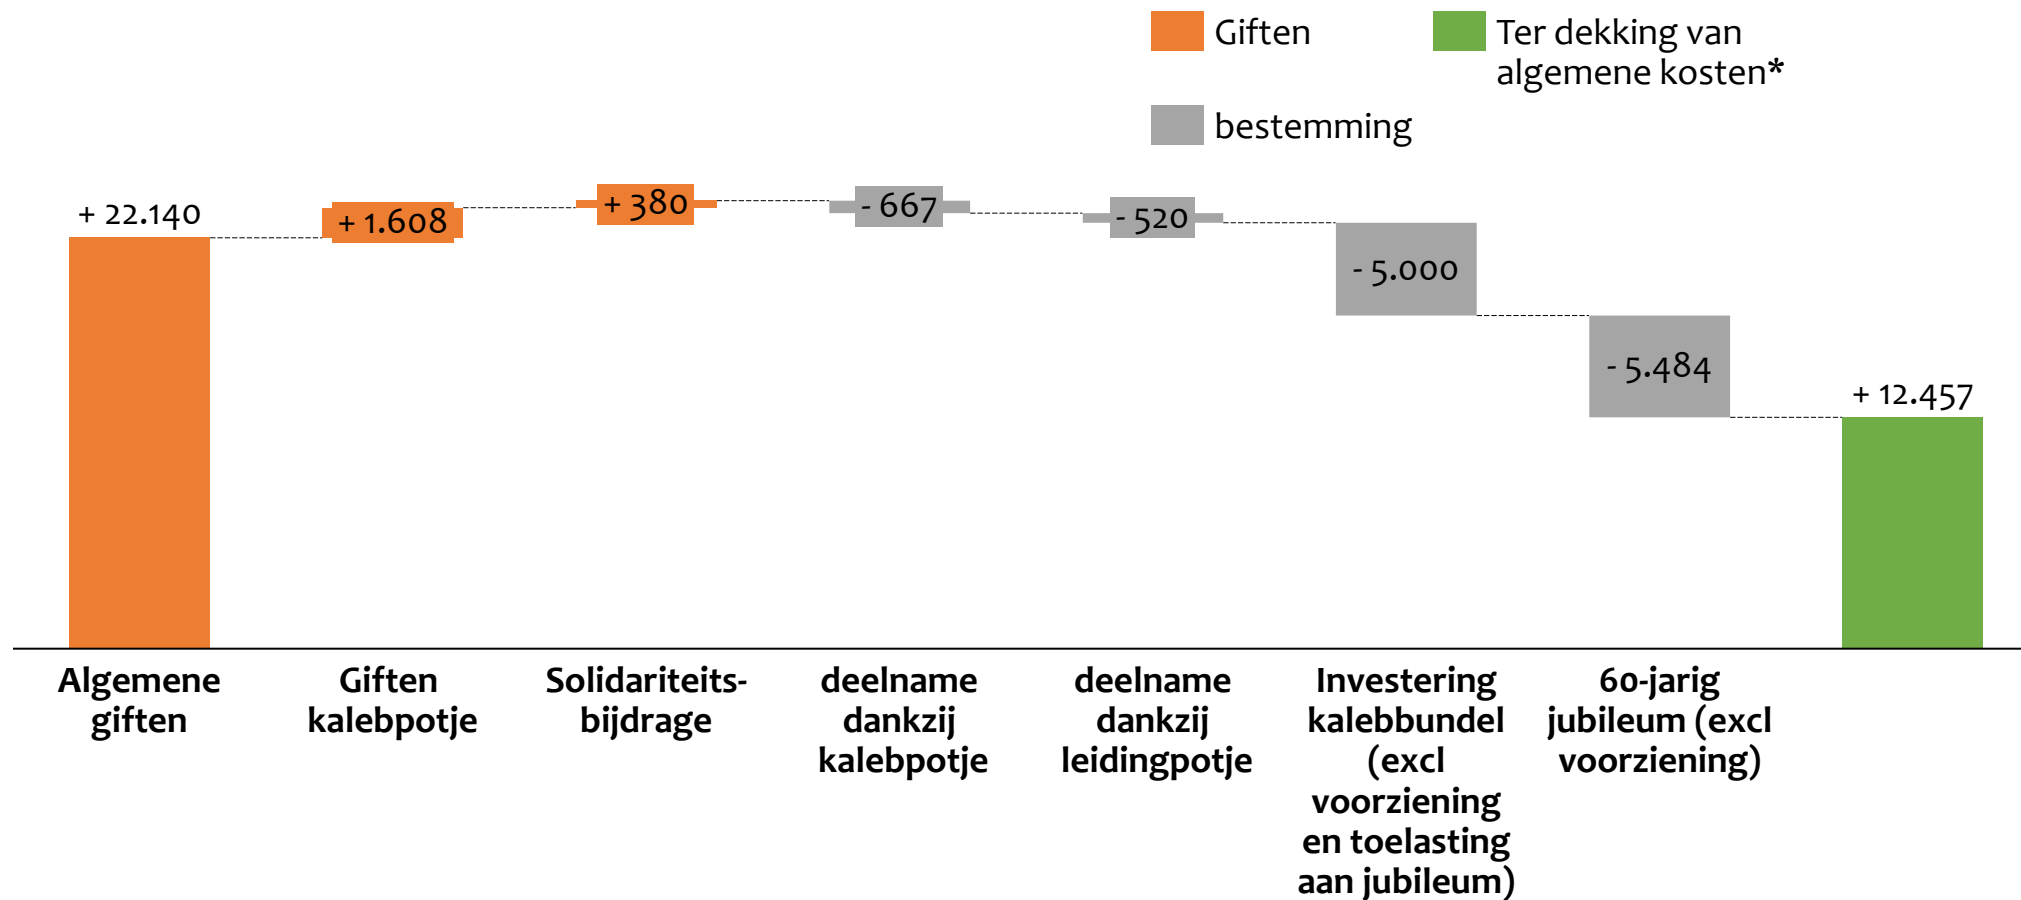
Giften

Ter dekking van algemene kosten*

bestemming

+ 22.140

+ 1.608

+ 380

- 667

- 520

- 5.000

- 5.484

+ 12.457

Algemene giften

Giften kalebpotje

Solidariteitsbijdrage

deelname dankzij kalebpotje

deelname dankzij leidingpotje

Investering kalebbundel (excl voorziening en toelasting aan jubileum)

60-jarig jubileum (excl voorziening)